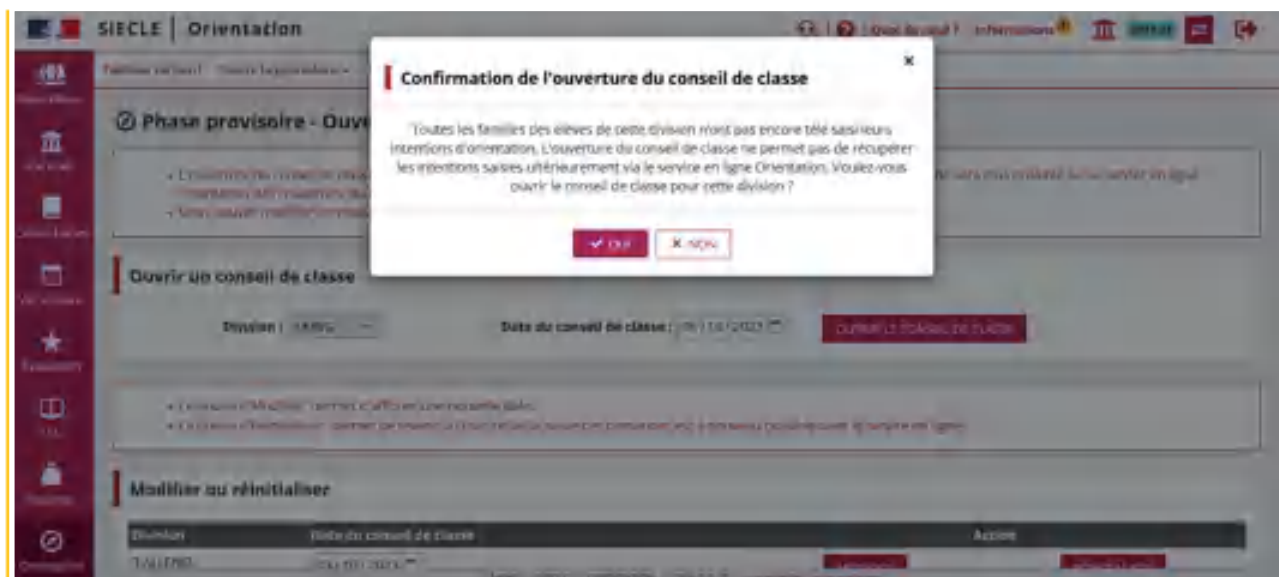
SIECLE | Orientation

Quoi de neuf ? Informations

Confirmation de l'ouverture du conseil de classe

Toutes les familles des élèves de cette division n'ont pas encore télé saisi leurs intentions d'orientation. L'ouverture du conseil de classe ne permet pas de récupérer les intentions saisies ultérieurement via le service en ligne Orientation. Voulez-vous ouvrir le conseil de classe pour cette division ?

✔ OUI ✖ NON

Phase provisoire - Ouv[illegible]

Ouvrir un conseil de classe

Division : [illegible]

Date du conseil de classe : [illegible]

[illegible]

Modifier ou réinitialiser

| Division | Date du conseil de classe | Action |
|---|---|---|
| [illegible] | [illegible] | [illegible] |